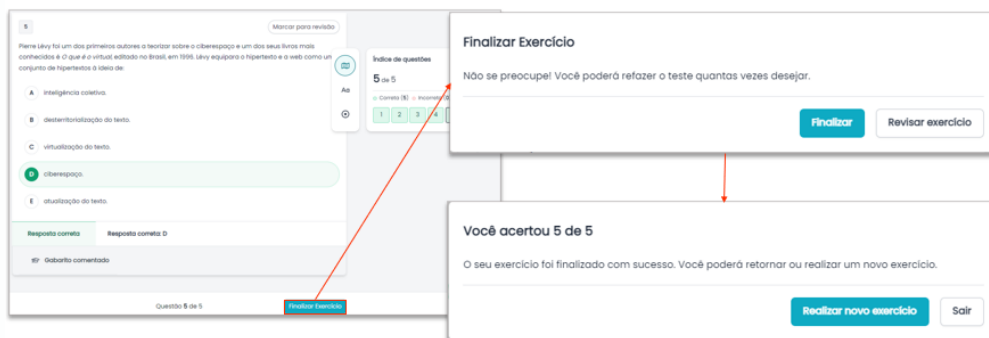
5

Marcar para revisão

Pierre Lévy foi um dos primeiros autores a teorizar sobre o ciberespaço e um dos seus livros mais conhecidos é *O que é o virtual*, editado no Brasil, em 1996. Lévy equipara o hipertexto e a web como um conjunto de hipertextos à ideia de:

A inteligência coletiva.

B desterritorialização do texto.

C virtualização do texto.

D ciberespaço.

E atualização do texto.

Resposta correta

Resposta correta: D

Gabarito comentado

Aa

Índice de questões

5 de 5

Correta (5) Incorreta

1 2 3 4

Questão 5 de 5

Finalizar Exercício

Finalizar Exercício

Não se preocupe! Você poderá refazer o teste quantas vezes desejar.

Finalizar

Revisar exercício

Você acertou 5 de 5

O seu exercício foi finalizado com sucesso. Você poderá retornar ou realizar um novo exercício.

Realizar novo exercício

Sair